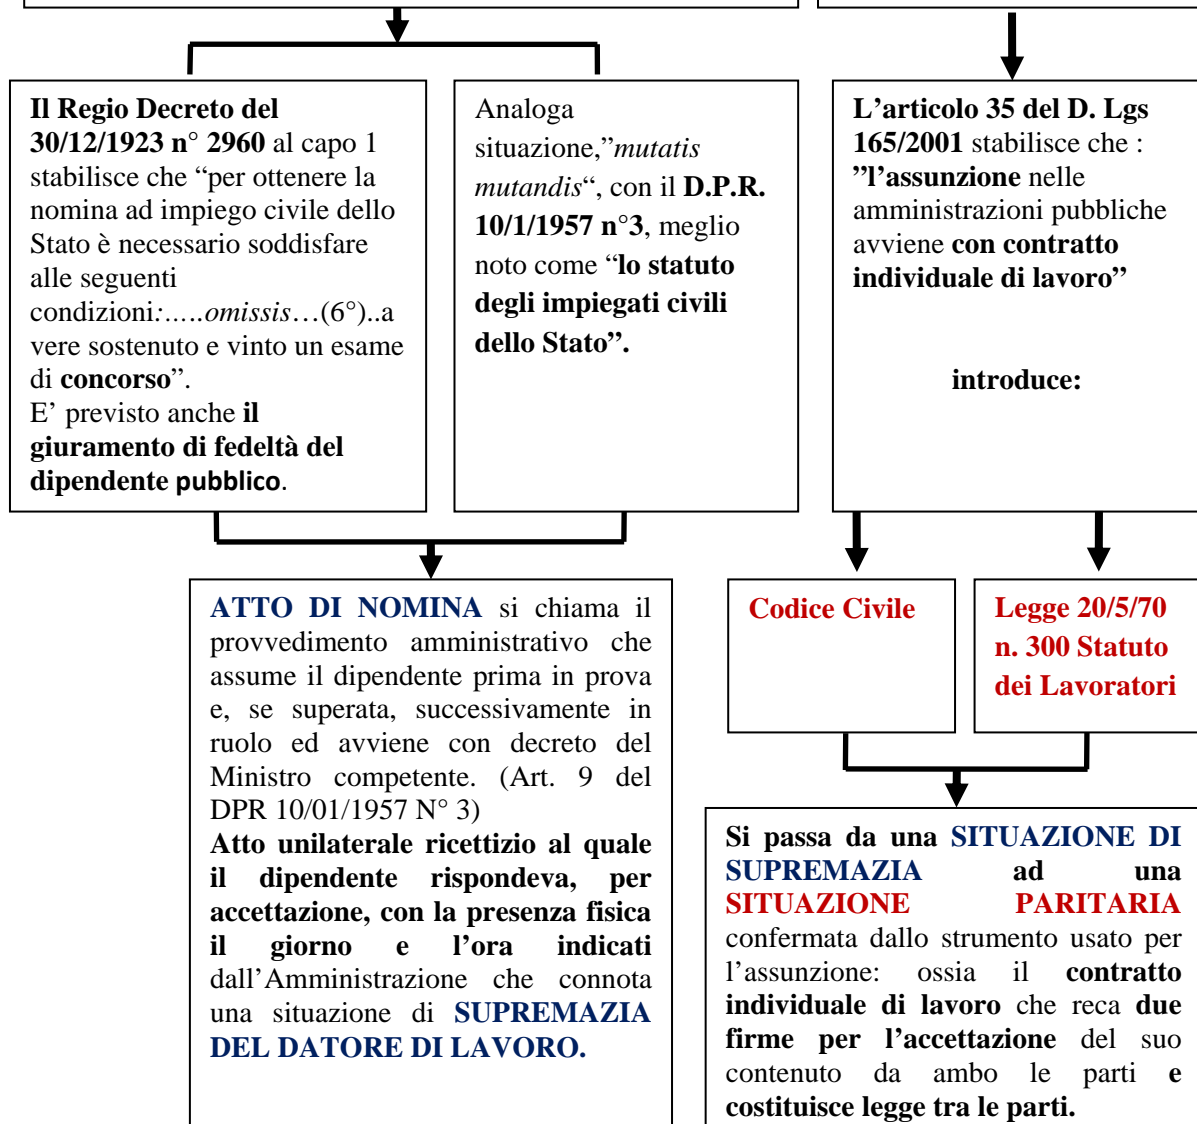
Il Regio Decreto del 30/12/1923 n° 2960 al capo 1 stabilisce che "per ottenere la nomina ad impiego civile dello Stato è necessario soddisfare alle seguenti condizioni:.....omissis…(6°)..avere sostenuto e vinto un esame di concorso".
E' previsto anche il giuramento di fedeltà del dipendente pubblico.

Analoga situazione,"mutatis mutandis", con il D.P.R. 10/1/1957 n°3, meglio noto come "lo statuto degli impiegati civili dello Stato".

L'articolo 35 del D. Lgs 165/2001 stabilisce che : "l'assunzione nelle amministrazioni pubbliche avviene con contratto individuale di lavoro"

introduce:

ATTO DI NOMINA si chiama il provvedimento amministrativo che assume il dipendente prima in prova e, se superata, successivamente in ruolo ed avviene con decreto del Ministro competente. (Art. 9 del DPR 10/01/1957 N° 3)
Atto unilaterale ricettizio al quale il dipendente rispondeva, per accettazione, con la presenza fisica il giorno e l'ora indicati dall'Amministrazione che connota una situazione di SUPREMAZIA DEL DATORE DI LAVORO.

Codice Civile

Legge 20/5/70 n. 300 Statuto dei Lavoratori

Si passa da una SITUAZIONE DI SUPREMAZIA ad una SITUAZIONE PARITARIA confermata dallo strumento usato per l'assunzione: ossia il contratto individuale di lavoro che reca due firme per l'accettazione del suo contenuto da ambo le parti e costituisce legge tra le parti.